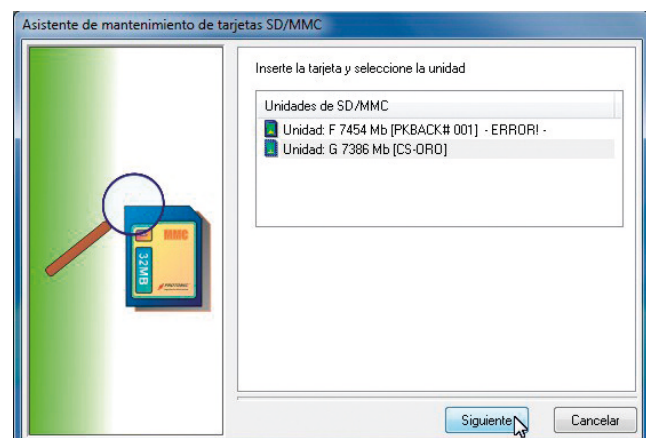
Asistente de mantenimiento de tarjetas SD/MMC

Inserte la tarjeta y seleccione la unidad

Unidades de SD/MMC

Unidad: F 7454 Mb [PKBACK# 001] - ERROR! -

Unidad: G 7386 Mb [CS-ORO]

MMC

32MB

Siguiente

Cancelar